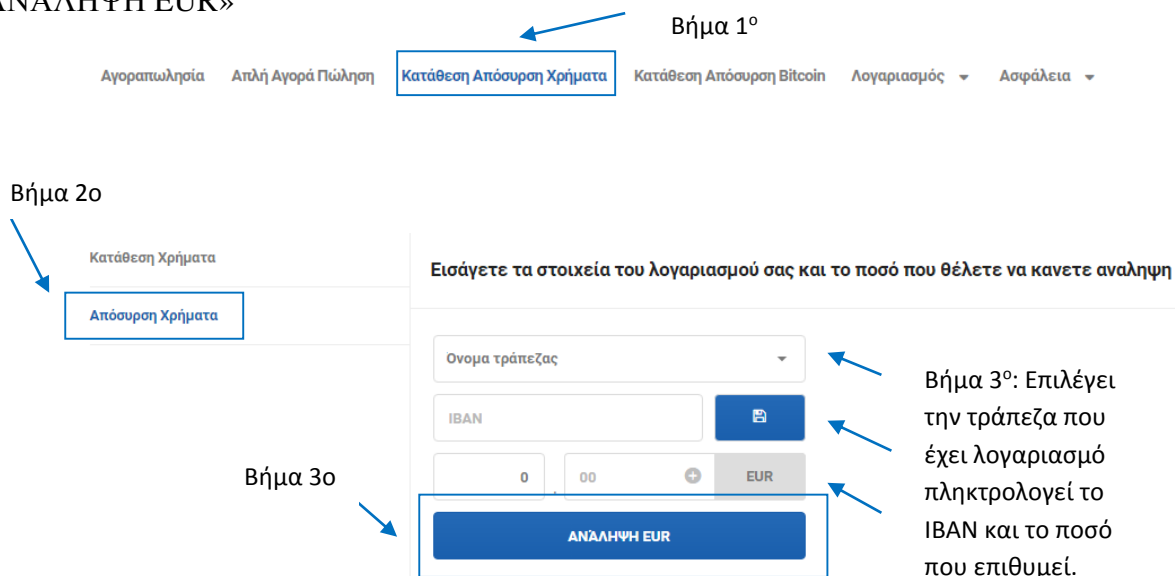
ΑΝΑΛΗΨΗ EUR»

Βήμα 1$^{ο}$

Αγοραπωλησία Απλή Αγορά Πώληση Κατάθεση Απόσυρση Χρήματα Κατάθεση Απόσυρση Bitcoin Λογαριασμός Ασφάλεια

Βήμα 2ο

Κατάθεση Χρήματα

Απόσυρση Χρήματα

Εισάγετε τα στοιχεία του λογαριασμού σας και το ποσό που θέλετε να κανετε αναληψη

Ονομα τράπεζας

IBAN

0 . 00 EUR

Βήμα 3ο

ΑΝΑΛΗΨΗ EUR

Βήμα 3$^{ο}$: Επιλέγει την τράπεζα που έχει λογαριασμό πληκτρολογεί το IBAN και το ποσό που επιθυμεί.